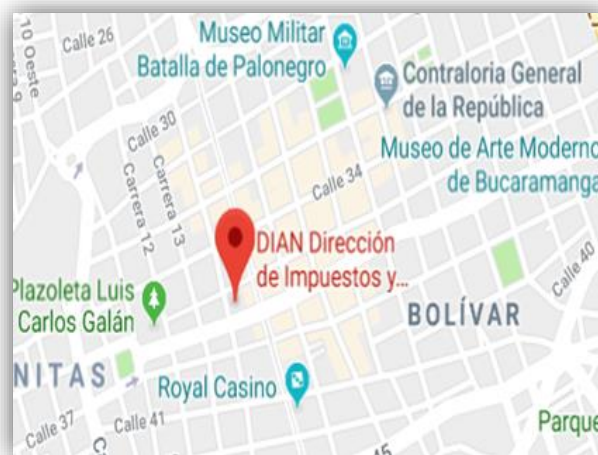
10 Oeste
Calle 26
Museo Militar
Batalla de Palonegro
Contraloria General de la República
Calle 30
Carrera 12
Carrera 13
Museo de Arte Moderno de Bucaramanga
Calle 34
DIAN Dirección de Impuestos y...
Calle 40
Plazoleta Luis Carlos Galán
BOLÍVAR
NITAS
Royal Casino
Calle 37
Calle 41
Parque